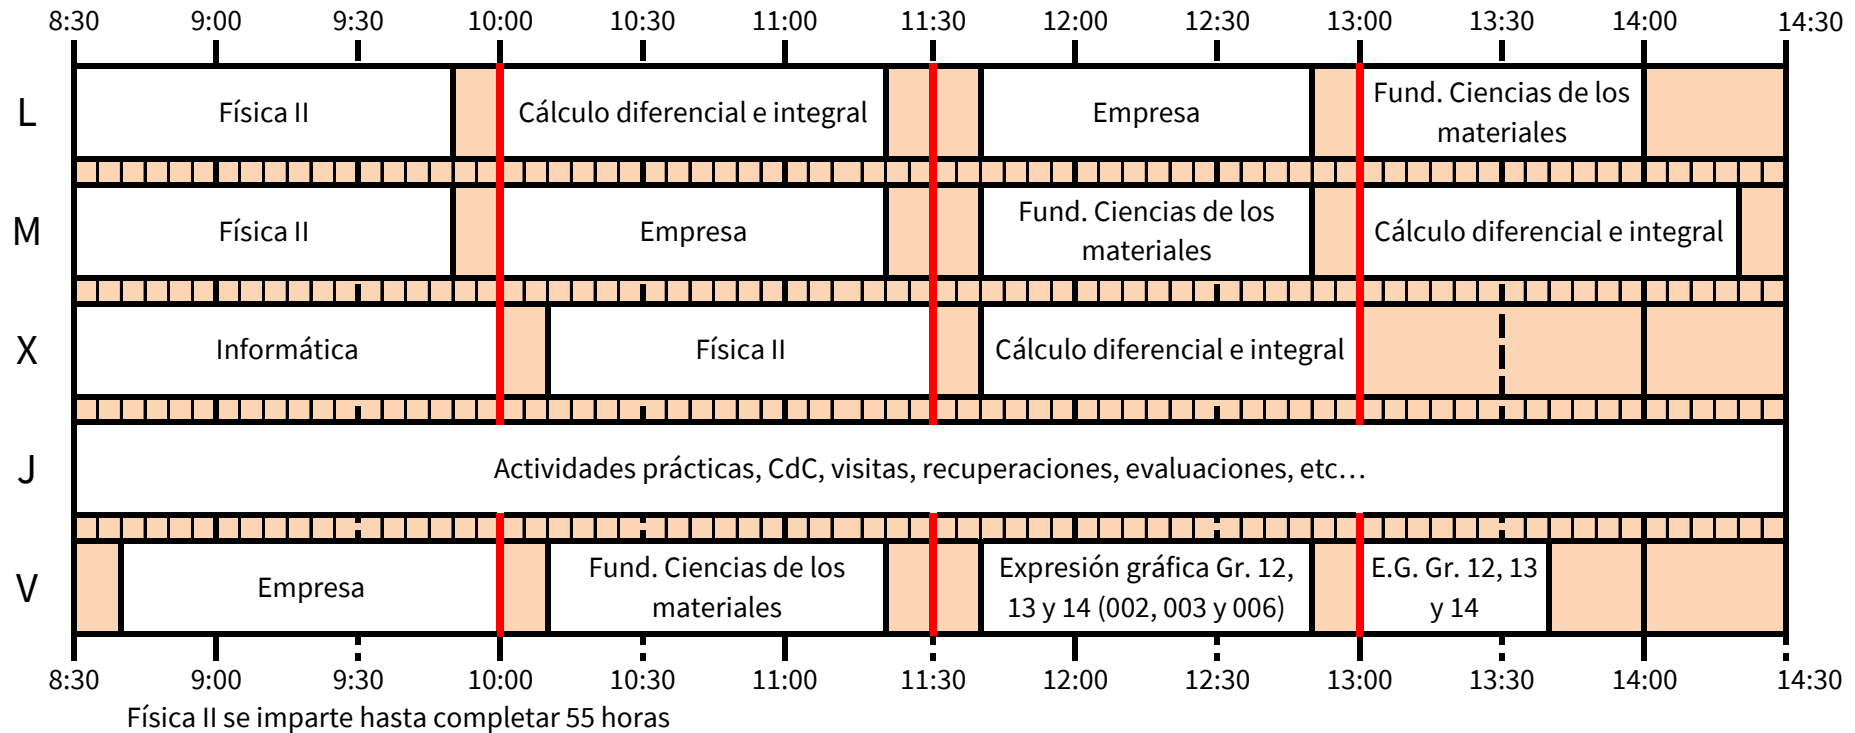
| | 8:30 | 9:00 | 9:30 | 10:00 | 10:30 | 11:00 | 11:30 | 12:00 | 12:30 | 13:00 | 13:30 | 14:00 | 14:30 |
|---|---|---|---|---|---|---|---|---|---|---|---|---|---|
| L | Física II | | | Cálculo diferencial e integral | | | Empresa | | | Fund. Ciencias de los materiales | | | |
| M | Física II | | | Empresa | | | Fund. Ciencias de los materiales | | | Cálculo diferencial e integral | | | |
| X | Informática | | | Física II | | | Cálculo diferencial e integral | | | | | | |
| J | Actividades prácticas, CdC, visitas, recuperaciones, evaluaciones, etc… | | | | | | | | | | | | |
| V | Empresa | | | Fund. Ciencias de los materiales | | | Expresión gráfica Gr. 12, 13 y 14 (002, 003 y 006) | | | E.G. Gr. 12, 13 y 14 | | | |

8:30 9:00 9:30 10:00 10:30 11:00 11:30 12:00 12:30 13:00 13:30 14:00 14:30

Física II se imparte hasta completar 55 horas